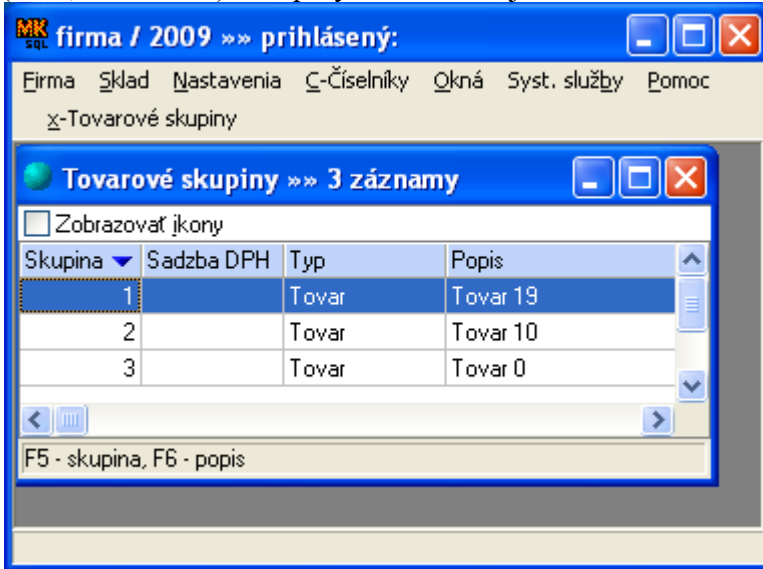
MK sql firma / 2009 »» prihlásený:

Firma Sklad Nastavenia C-Číselníky Okná Syst. služby Pomoc
x-Tovarové skupiny

Tovarové skupiny »» 3 záznamy

Zobrazovať ikony

| Skupina | Sadzba DPH | Typ | Popis |
|---|---|---|---|
| 1 | | Tovar | Tovar 19 |
| 2 | | Tovar | Tovar 10 |
| 3 | | Tovar | Tovar 0 |

F5 - skupina, F6 - popis